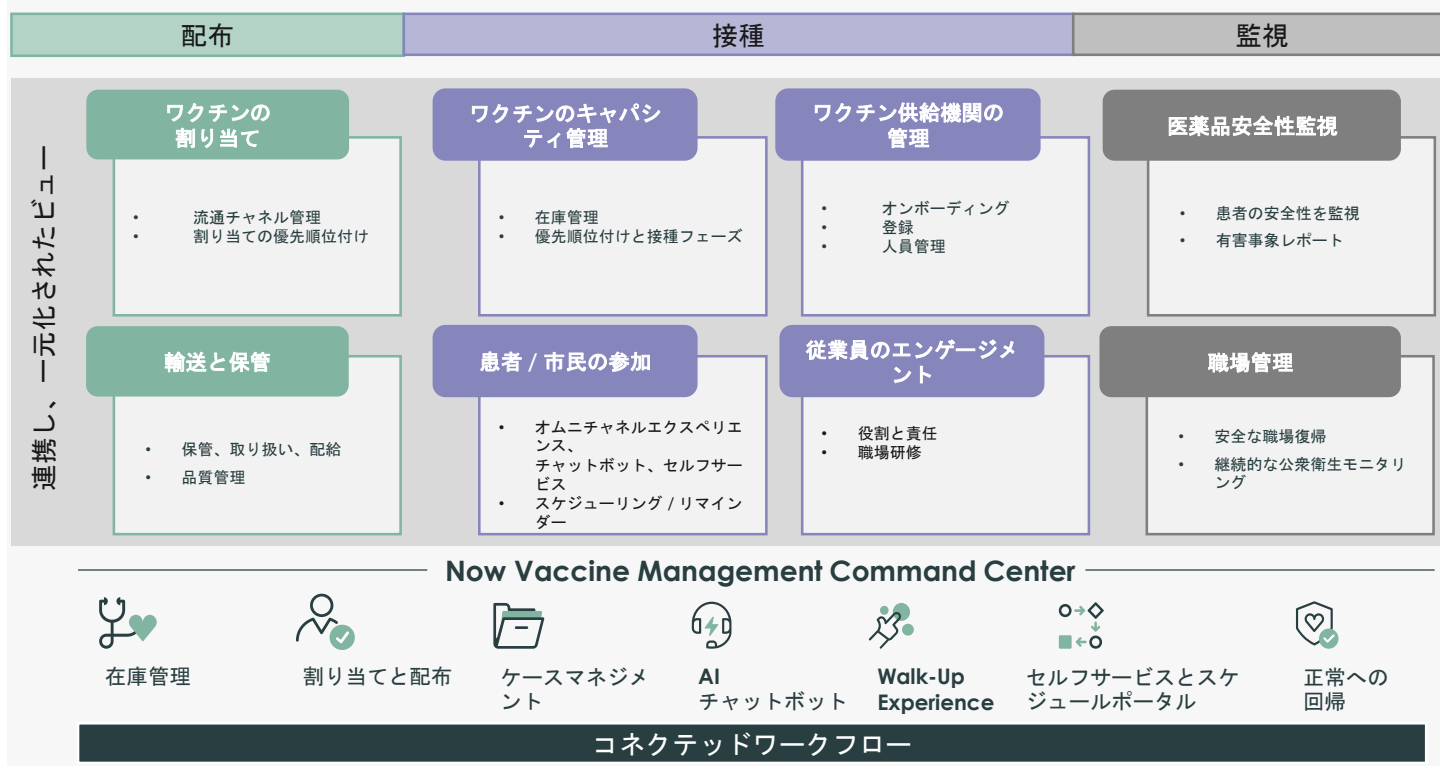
配布

接種

監視

連携し、一元化されたビュー

ワクチンの割り当て

- 流通チャネル管理
- 割り当ての優先順位付け

ワクチンのキャパシティ管理

- 在庫管理
- 優先順位付けと接種フェーズ

ワクチン供給機関の管理

- オンボーディング
- 登録
- 人員管理

医薬品安全性監視

- 患者の安全性を監視
- 有害事象レポート

輸送と保管

- 保管、取り扱い、配給
- 品質管理

患者 / 市民の参加

- オムニチャネルエクスペリエンス、チャットボット、セルフサービス
- スケジューリング / リマインダー

従業員のエンゲージメント

- 役割と責任
- 職場研修

職場管理

- 安全な職場復帰
- 継続的な公衆衛生モニタリング

Now Vaccine Management Command Center

在庫管理

割り当てと配布

ケースマネジメント

AI チャットボット

Walk-Up Experience

セルフサービスとスケジュールポータル

正常への回帰

コネクテッドワークフロー